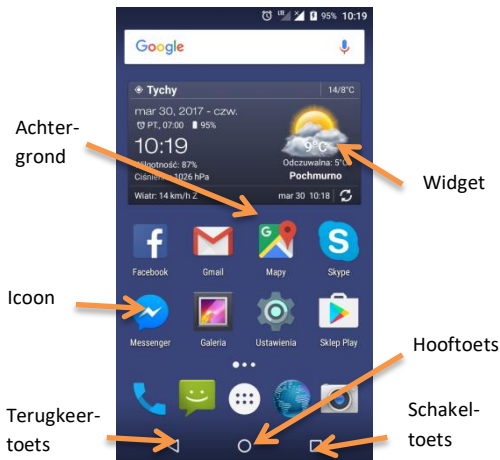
95% 10:19

Google

Tychy 14/8°C

mar 30, 2017 - czw.

PT, 07:00 95%

10:19

Wilgotność: 87%

Ciśnienie: 1026 hPa

9°C

Odczuwalna: 5°C

Pochmurno

Wiatr: 14 km/h Z

mar 30 10:18

Facebook

Gmail

Mapy

Skype

Messenger

Galeria

Ustawienia

Sklep Play

Achtergrond

Widget

Icoon

Hooftoets

Terugkeertoets

Schakeltoets